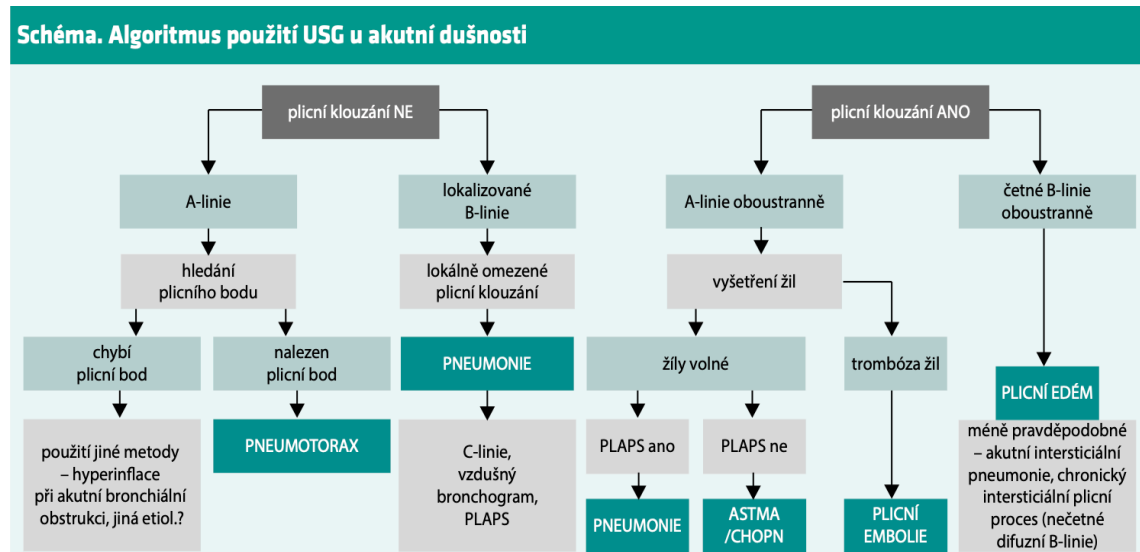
Schéma. Algoritmus použití USG u akutní dušnosti

plicní klouzání NE

A-linie

hledání plicního bodu

chybí plicní bod

použití jiné metody – hyperinflace při akutní bronchiální obstrukci, jiná etiol.?

nalezen plicní bod

PNEUMOTORAX

lokalizované B-linie

lokálně omezené plicní klouzání

PNEUMONIE

C-linie, vzdušný bronchogram, PLAPS

plicní klouzání ANO

A-linie oboustranně

vyšetření žil

žíly volné

PLAPS ano

PNEUMONIE

PLAPS ne

ASTMA /CHOPN

trombóza žil

PLICNÍ EMBOLIE

četné B-linie oboustranně

PLICNÍ EDÉM

méně pravděpodobné – akutní intersticiální pneumonie, chronický intersticiální plicní proces (nečetné difuzní B-linie)